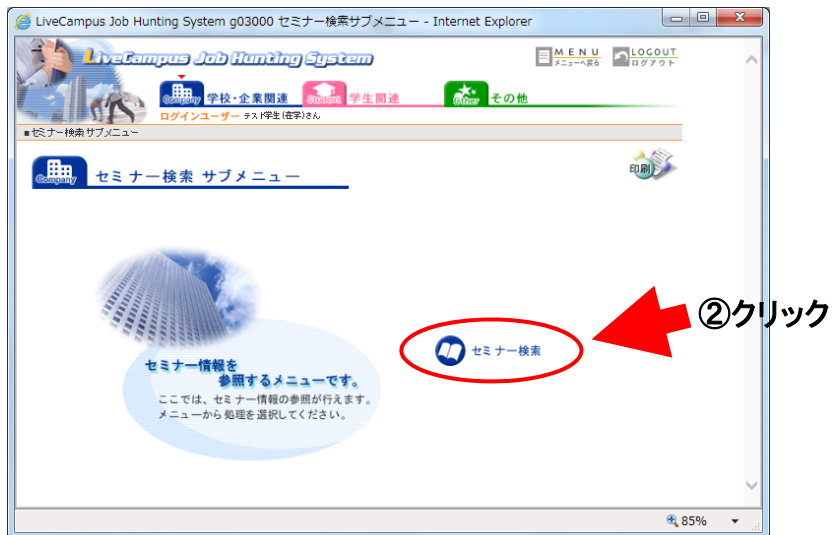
LiveCampus Job Hunting System g03000 セミナー検索サブメニュー - Internet Explorer

LiveCampus Job Hunting System

MENU メニューへ戻る

LOGOUT ログアウト

Company 学校・企業関連

Student 学生関連

Other その他

ログインユーザー テスト学生(在学)さん

■セミナー検索サブメニュー

Company セミナー検索 サブメニュー

印刷

セミナー情報を参照するメニューです。

ここでは、セミナー情報の参照が行えます。
メニューから処理を選択してください。

セミナー検索

②クリック

85%